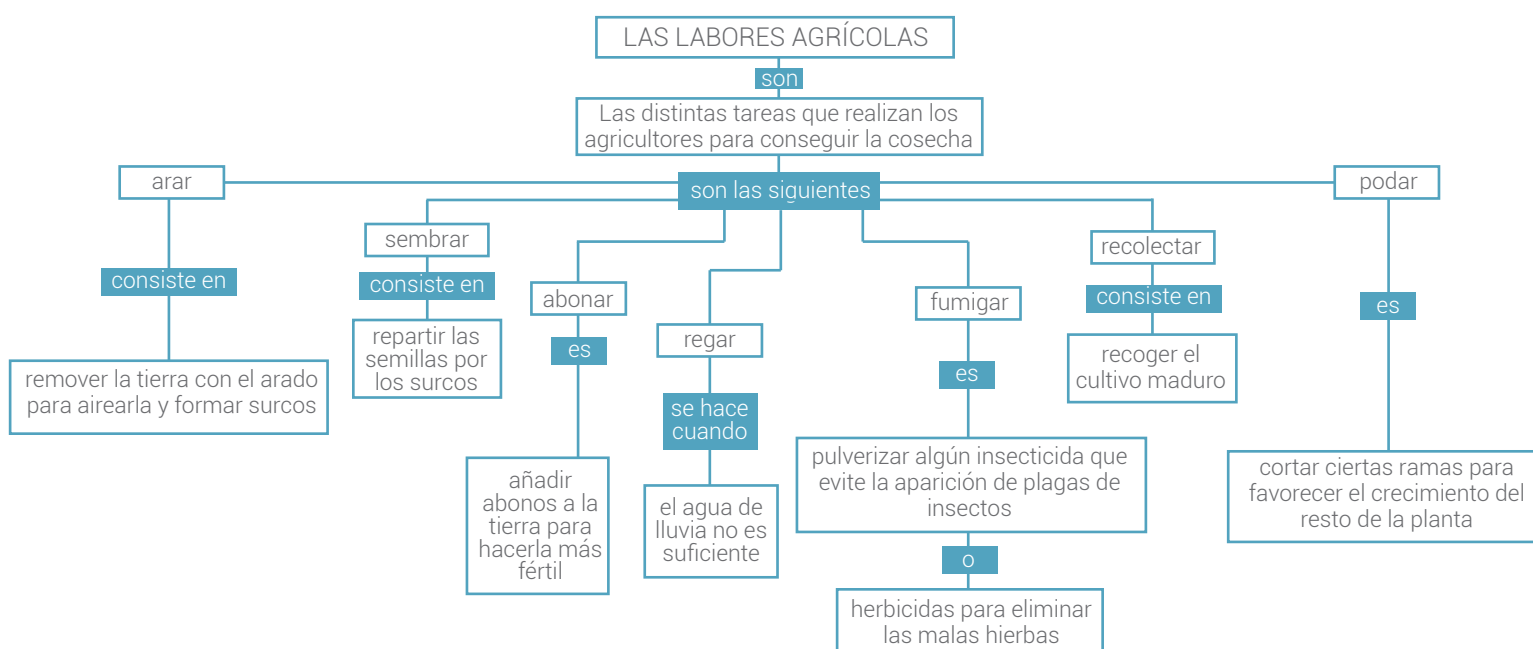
LAS LABORES AGRÍCOLAS

son

Las distintas tareas que realizan los agricultores para conseguir la cosecha

son las siguientes

arar

consiste en

remover la tierra con el arado para airearla y formar surcos

sembrar

consiste en

repartir las semillas por los surcos

abonar

es

añadir abonos a la tierra para hacerla más fértil

regar

se hace cuando

el agua de lluvia no es suficiente

fumigar

es

pulverizar algún insecticida que evite la aparición de plagas de insectos

o

herbicidas para eliminar las malas hierbas

recolectar

consiste en

recoger el cultivo maduro

podar

es

cortar ciertas ramas para favorecer el crecimiento del resto de la planta